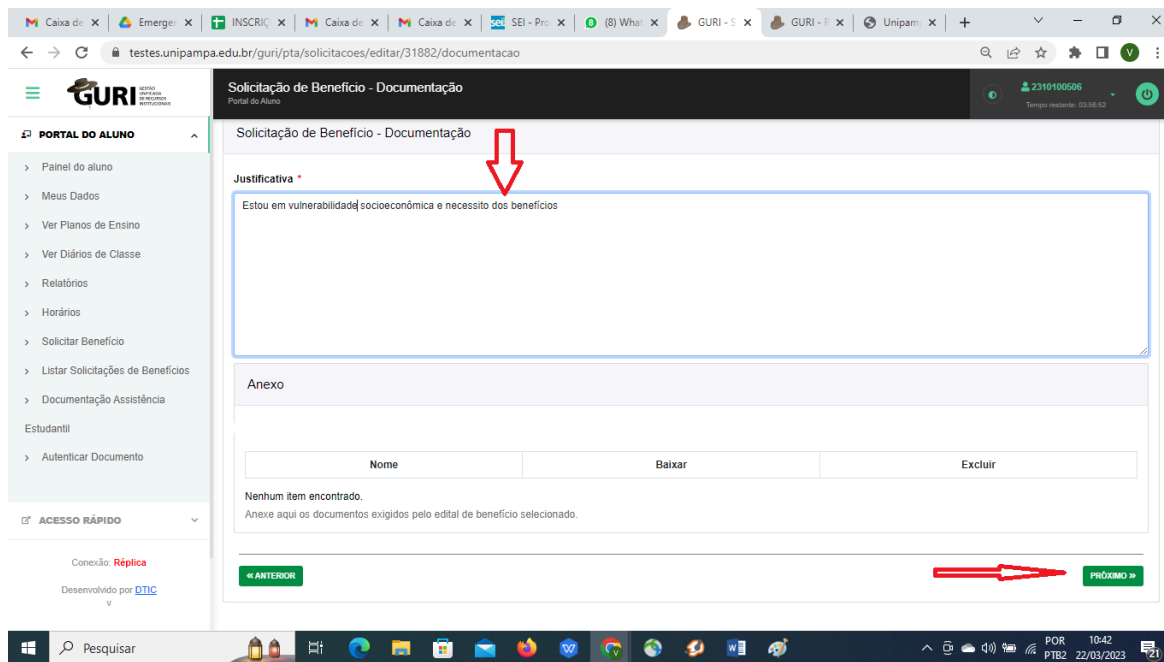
Caixa de × | Emergen × | INSCRIÇ × | Caixa de × | Caixa de × | SEI - Pro × | (8) What × | GURI - S × | GURI - R × | Unipamp × | +

testes.unipampa.edu.br/guri/pta/solicitacoes/editar/31882/documentacao

GURI GESTÃO UNIFICADA DE RECURSOS INSTITUCIONAIS

Solicitação de Benefício - Documentação
Portal do Aluno

2310100506
Tempo restante: 03:58:52

PORTAL DO ALUNO

Painel do aluno
Meus Dados
Ver Planos de Ensino
Ver Diários de Classe
Relatórios
Horários
Solicitar Benefício
Listar Solicitações de Benefícios
Documentação Assistência Estudantil
Autenticar Documento

ACESSO RÁPIDO

Conexão: Réplica

Desenvolvido por DTIC
v

Solicitação de Benefício - Documentação

Justificativa *

Estou em vulnerabilidade socioeconômica e necessito dos benefícios

Anexo

| Nome | Baixar | Excluir |
|---|---|---|

Nenhum item encontrado.
Anexe aqui os documentos exigidos pelo edital de benefício selecionado.

« ANTERIOR

PRÓXIMO »

Pesquisar

POR PTB2 10:42 22/03/2023